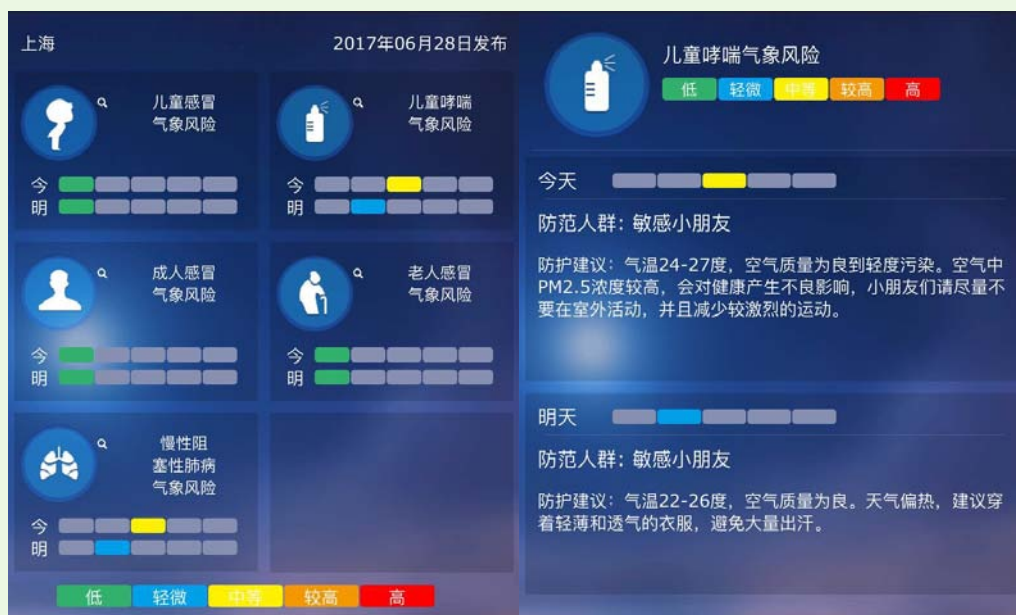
上海

2017年06月28日发布

儿童感冒
气象风险

今
明

儿童哮喘
气象风险

今
明

成人感冒
气象风险

今
明

老人感冒
气象风险

今
明

慢性阻
塞性肺病
气象风险

今
明

低 轻微 中等 较高 高

儿童哮喘气象风险

低 轻微 中等 较高 高

今天

防范人群：敏感小朋友

防护建议：气温24-27度，空气质量为良到轻度污染。空气中PM2.5浓度较高，会对健康产生不良影响，小朋友们请尽量不要在室外活动，并且减少较激烈的运动。

明天

防范人群：敏感小朋友

防护建议：气温22-26度，空气质量为良。天气偏热，建议穿着轻薄和透气的衣服，避免大量出汗。